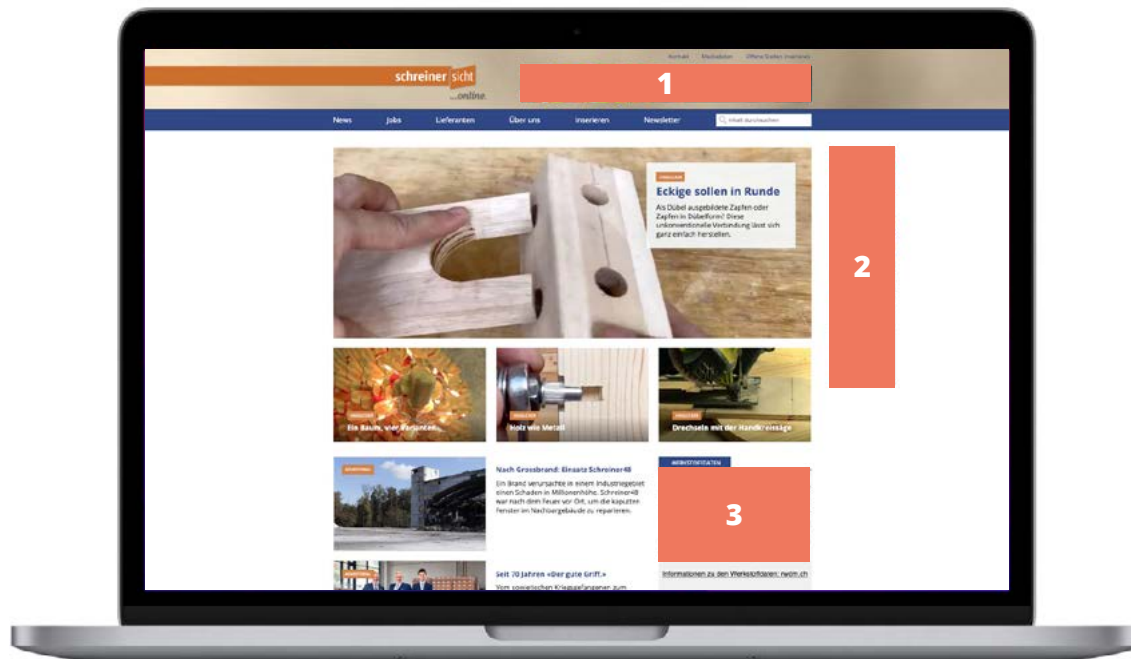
Kontakt Mediadaten Offene Stellen inserieren

schreiner sicht ...online.

1

News Jobs Lieferanten Über uns Inserieren Newsletter Inhalt durchsuchen

Eckige sollen in Runde

Als Dübel ausgebildete Zapfen oder Zapfen in Dübelform! Diese unkonventionelle Verbindung lässt sich ganz einfach herstellen.

2

Ein Baum, vier Varianten

Holz wie Metall

Drechseln mit der Handkreissäge

Nach Grossbrand: Einsatz Schreiner48

Ein Brand verursachte in einem Industriegebiet einen Schaden in Millionenhöhe. Schreiner48 war nach dem Feuer vor Ort, um die kaputten Fenster im Nachbargebäude zu reparieren.

3

Informationen zu den Werkstoffdaten: rwdm.ch

Seit 70 Jahren «Der gute Griff.»

Vom sowjetischen Kriegsgefangenen zum